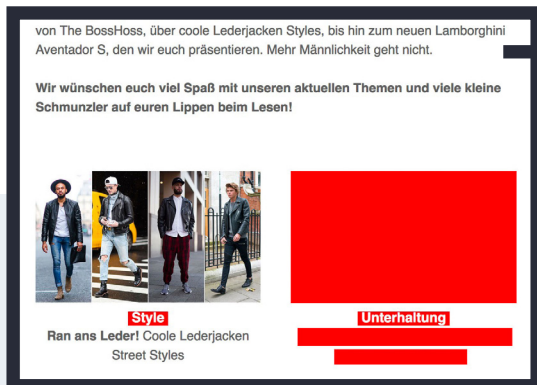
von The BossHoss, über coole Lederjacken Styles, bis hin zum neuen Lamborghini Aventador S, den wir euch präsentieren. Mehr Männlichkeit geht nicht.

**Wir wünschen euch viel Spaß mit unseren aktuellen Themen und viele kleine Schmunzler auf euren Lippen beim Lesen!**

Style

**Ran ans Leder!** Coole Lederjacken Street Styles

Unterhaltung